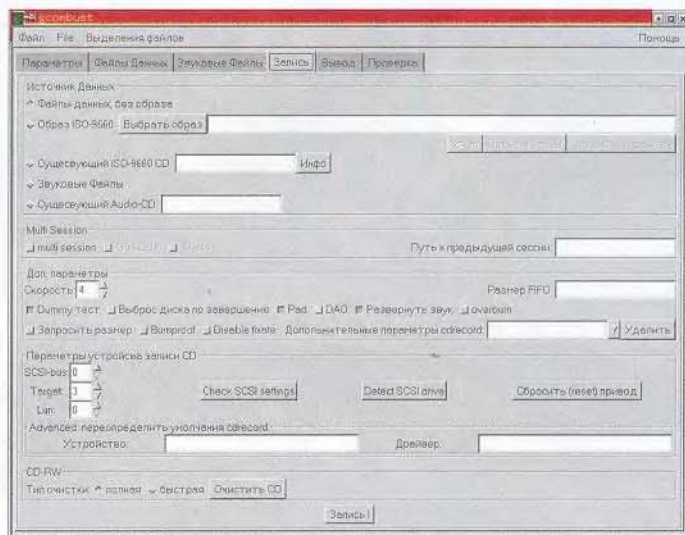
gcombust

Файл File Выделения файлов Помощь

Параметры Файлы Данных Звуковые Файлы Запись Вывод Проверка

Источник Данных
Файлы данных, без образа
Образ ISO-9660 Выбрать образ
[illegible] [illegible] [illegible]
Существующий ISO-9660 CD Инфо
Звуковые Файлы
Существующий Audio-CD

Multi Session
multi session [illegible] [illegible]
Путь к предыдущей сессии

Доп. параметры
Скорость 4
Размер FIFO
Dummy тест Выброс диска по завершению Pad DAO Развернуть звук overburn
Запросить размер Burnproof Disable fixate Дополнительные параметры cdrecord Удалить

Параметры устройства записи CD
SCSI-bus 0
Target 3
Lun 0
Check SCSI settings
Detect SCSI drive
Сбросить (reset) привод
Advanced: переопределить умолчания cdrecord
Устройство:
Драйвер:

CD-RW
Тип очистки: полная быстрая Очистить CD

Запись!